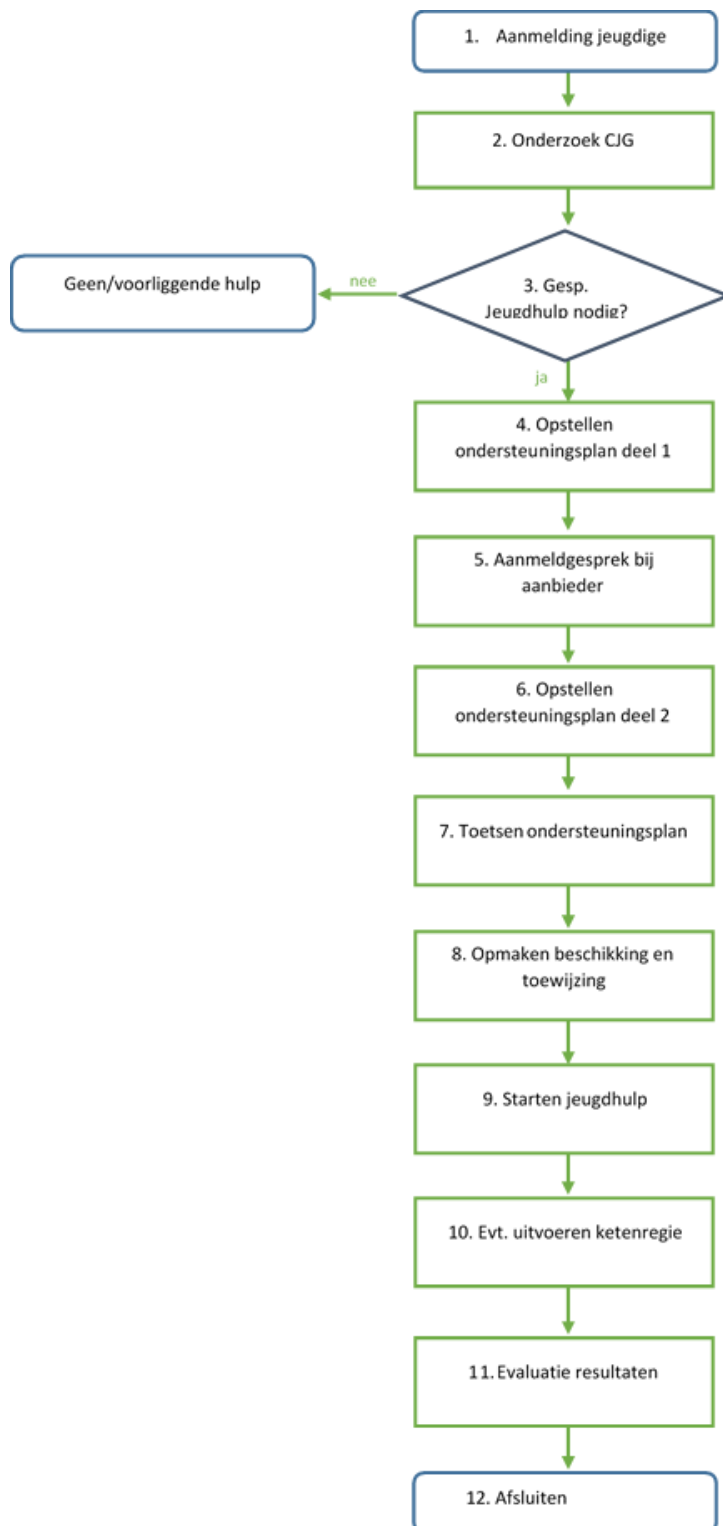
1. Aanmelding jeugdige

2. Onderzoek CJG

3. Gesp. Jeugdhulp nodig?

nee

Geen/voorliggende hulp

ja

4. Opstellen ondersteuningsplan deel 1

5. Aanmeldgesprek bij aanbieder

6. Opstellen ondersteuningsplan deel 2

7. Toetsen ondersteuningsplan

8. Opmaken beschikking en toewijzing

9. Starten jeugdhulp

10. Evt. uitvoeren ketenregie

11. Evaluatie resultaten

12. Afsluiten